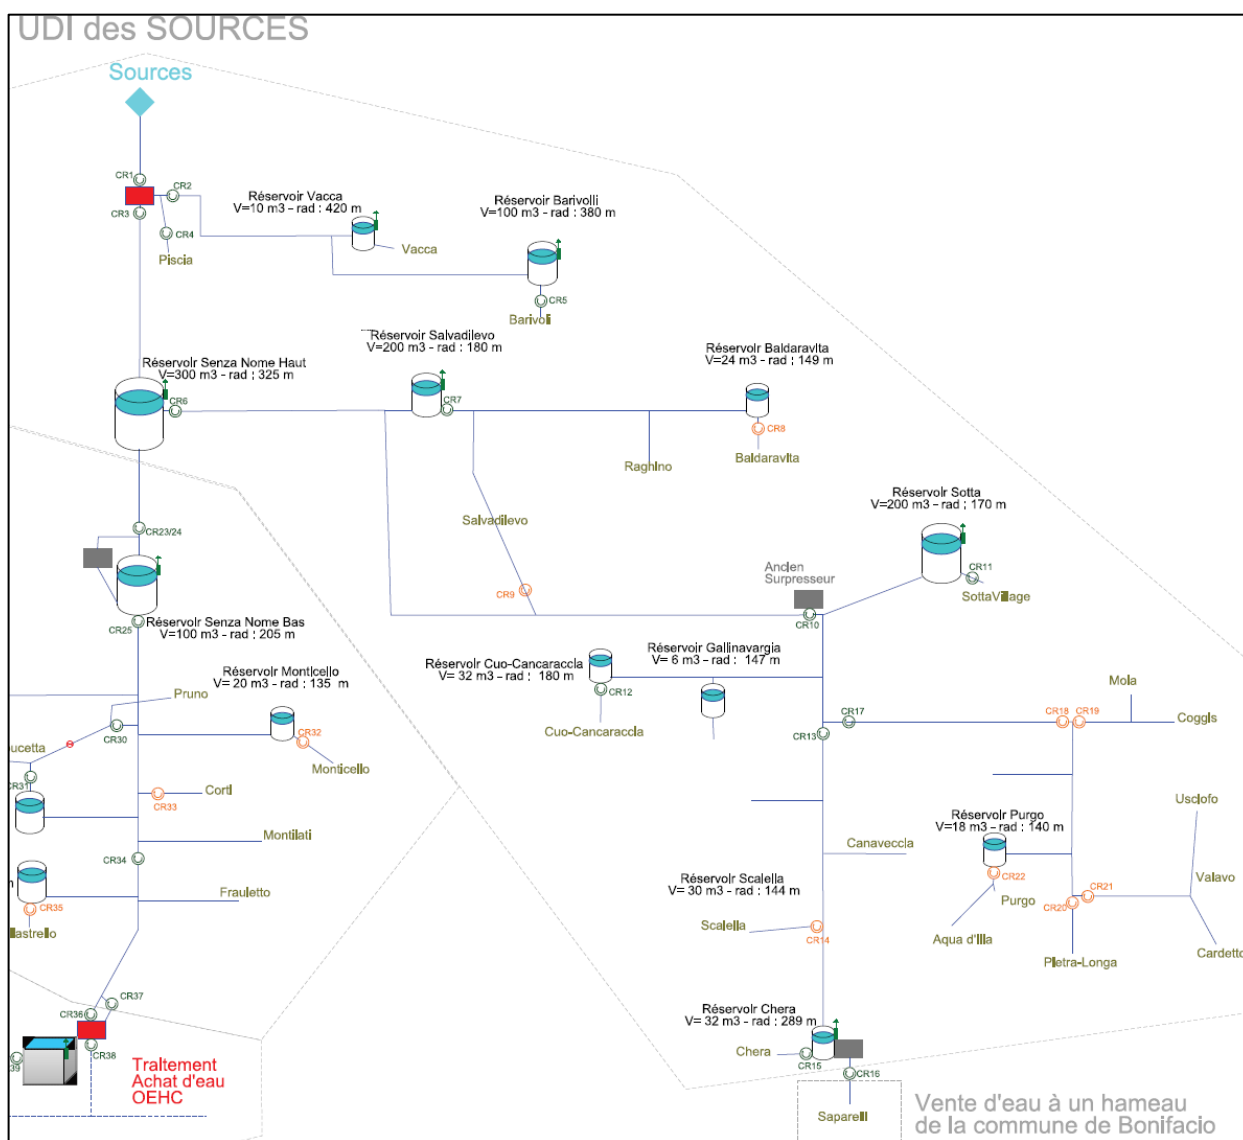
UDI des SOURCES

Sources

CR1
CR2
CR3
CR4
Piscia

Réservoir Vacca
V=10 m3 - rad : 420 m
Vacca

Réservoir Barivolli
V=100 m3 - rad : 380 m
CR5
Barivoli

Réservoir Salvadilevo
V=200 m3 - rad : 180 m
CR7

Réservoir Baldaravita
V=24 m3 - rad : 149 m
CR8
Baldaravita

Raghino

Réservoir Senza Nome Haut
V=300 m3 - rad : 325 m
CR6

Salvadilevo
CR9

Réservoir Sotta
V=200 m3 - rad : 170 m
CR11
SottaVillage

Ancien Surpresseur
CR10

CR23/24

Réservoir Senza Nome Bas
V=100 m3 - rad : 205 m
CR25

Réservoir Cuo-Cancaraccia
V= 32 m3 - rad : 180 m
CR12
Cuo-Cancaraccia

Réservoir Gallinavargia
V= 6 m3 - rad : 147 m

Réservoir Monticello
V= 20 m3 - rad : 135 m
Pruno
CR30
CR32
Monticello
ucetta
CR31
CR33
Corti
Montilati
CR34
Frauletto
CR35
lastrello

CR17
CR13
CR18
CR19
Mola
Coggis

Usciofo

Réservoir Purgo
V=18 m3 - rad : 140 m
CR22
Purgo
Aqua d'Illa
CR20
CR21
Pietra-Longa
Valavo
Cardetto

Canaveccia

Réservoir Scalella
V= 30 m3 - rad : 144 m
Scalella
CR14

Réservoir Chera
V= 32 m3 - rad : 289 m
Chera
CR15
CR16
Saparelli

CR37
CR36
CR38
39

Traitement
Achat d'eau
OEHC

Vente d'eau à un hameau de la commune de Bonifacio